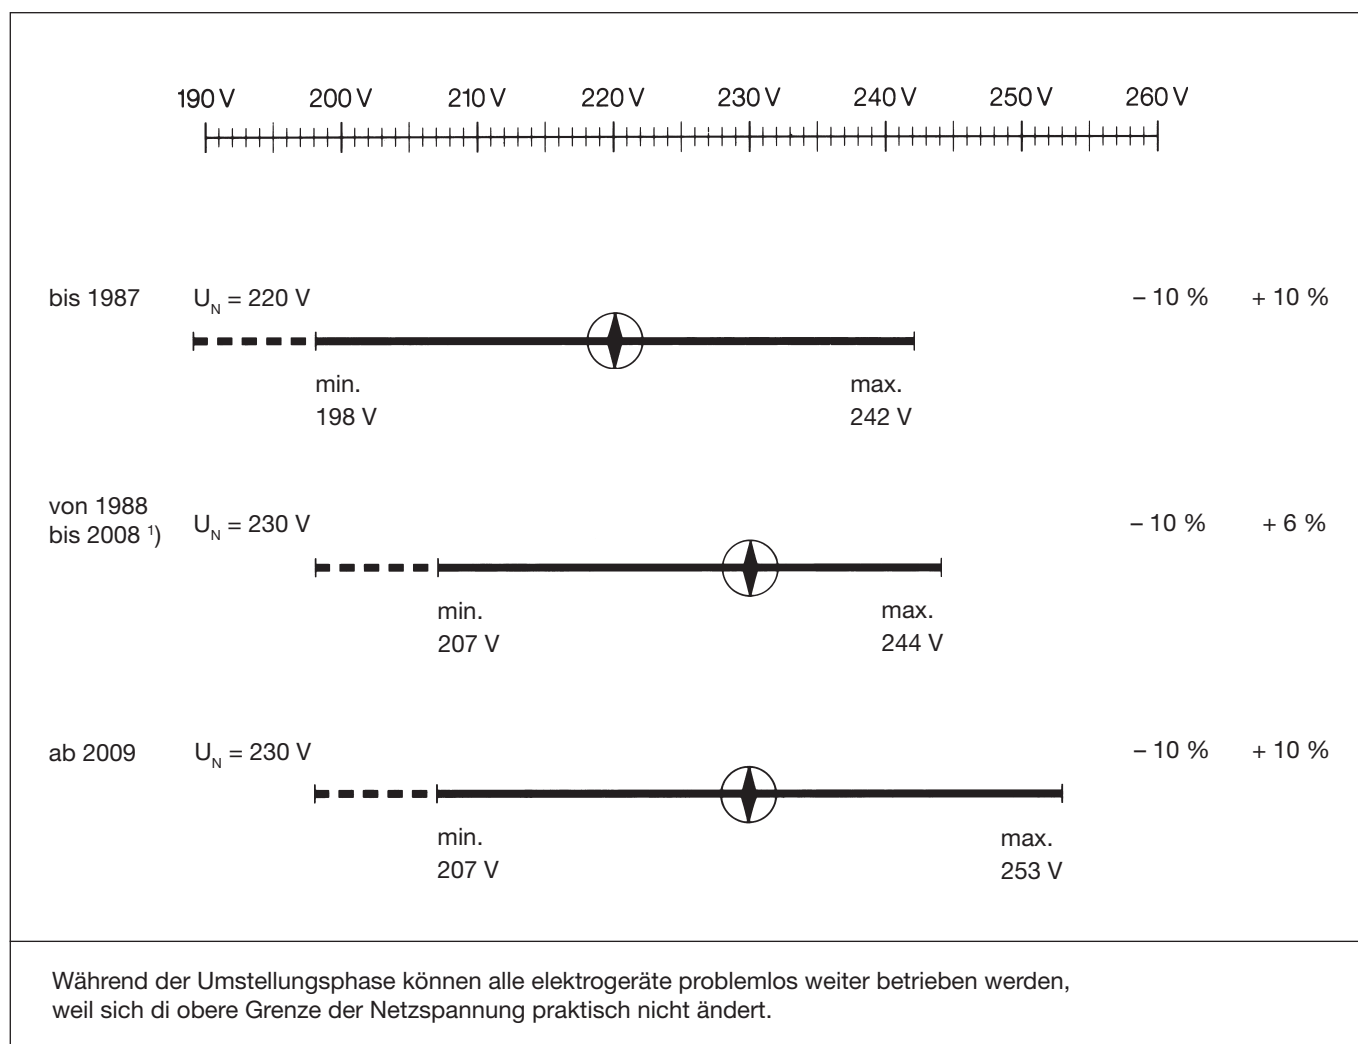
190 V 200 V 210 V 220 V 230 V 240 V 250 V 260 V

bis 1987 $U_N$ = 220 V – 10 % + 10 %

min. 198 V

max. 242 V

von 1988 bis 2008 $^1$) $U_N$ = 230 V – 10 % + 6 %

min. 207 V

max. 244 V

ab 2009 $U_N$ = 230 V – 10 % + 10 %

min. 207 V

max. 253 V

Während der Umstellungsphase können alle elektrogeräte problemlos weiter betrieben werden, weil sich di obere Grenze der Netzspannung praktisch nicht ändert.